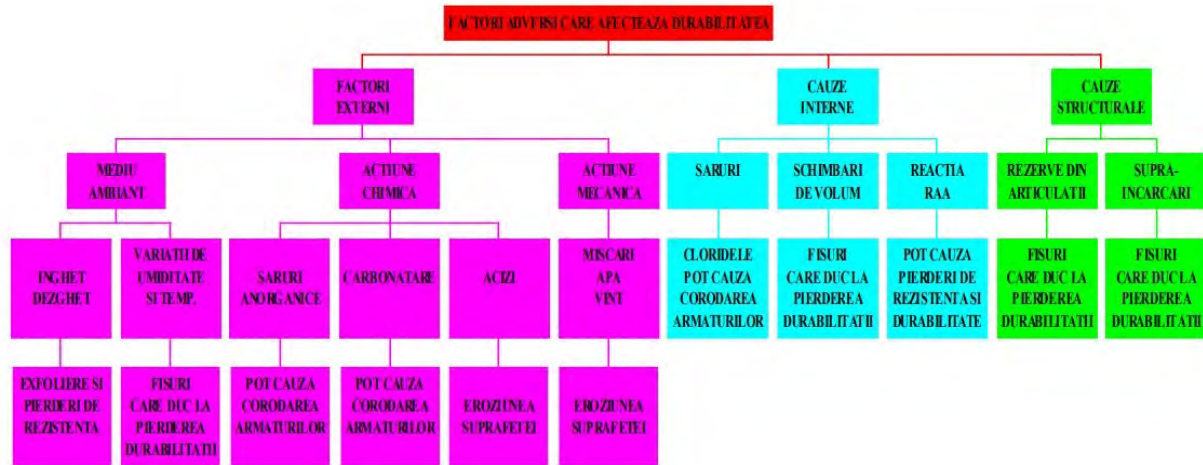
FACTORI ADVERSI CARE AFECTEAZA DURABILITATEA

FACTORI EXTERNI

MEDIU AMBIANT

INGHET DEZGHET

EXFOLIERE SI PIERDERI DE REZISTENTA

VARIATII DE UMIDITATE SI TEMP.

FISURI CARE DUC LA PIERDEREA DURABILITATII

ACTIUNE CHIMICA

SARURI ANORGANICE

POT CAUZA CORODAREA ARMATURILOR

CARBONATARE

POT CAUZA CORODAREA ARMATURILOR

ACIZI

EROZIUNEA SUPRAFETEI

ACTIUNE MECANICA

MISCARI APA VINT

EROZIUNEA SUPRAFETEI

CAUZE INTERNE

SARURI

CLORIDELE POT CAUZA CORODAREA ARMATURILOR

SCHIMBARI DE VOLUM

FISURI CARE DUC LA PIERDEREA DURABILITATII

REACTIA RAA

POT CAUZA PIERDERI DE REZISTENTA SI DURABILITATE

CAUZE STRUCTURALE

REZERVE DIN ARTICULATII

FISURI CARE DUC LA PIERDEREA DURABILITATII

SUPRA-INCARCARI

FISURI CARE DUC LA PIERDEREA DURABILITATII